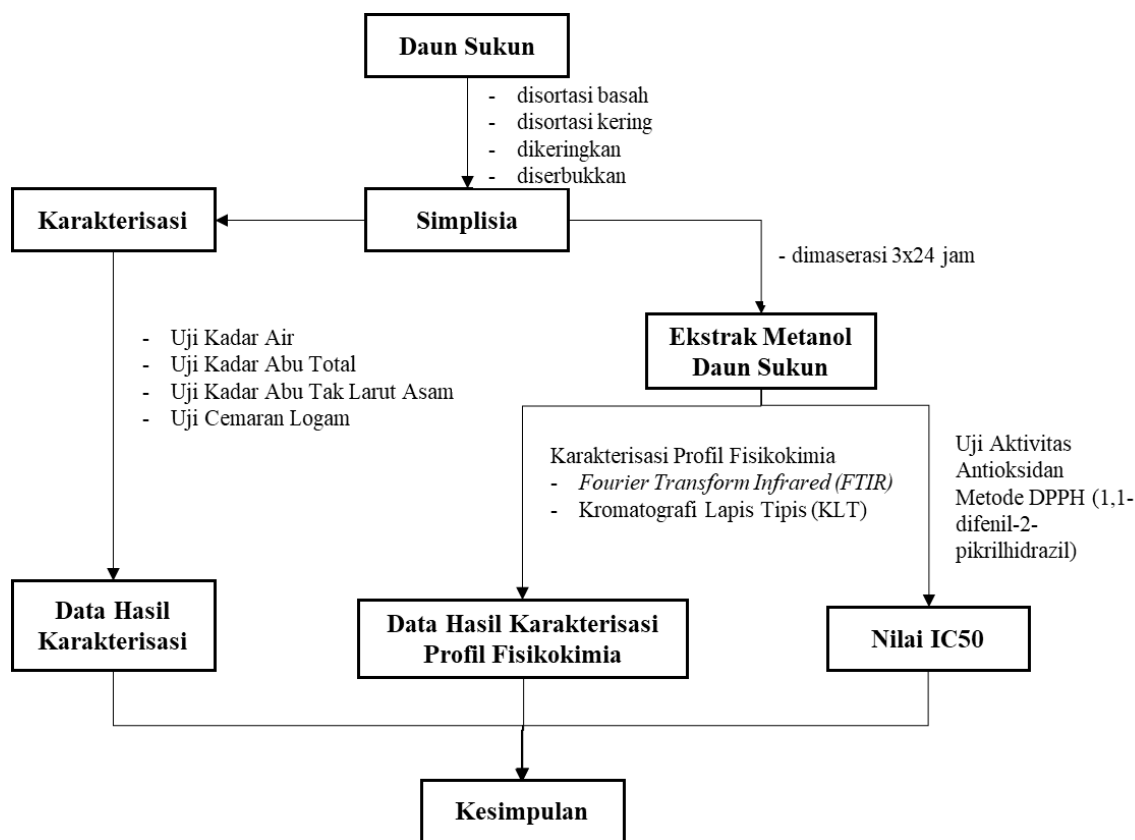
Daun Sukun

- disortasi basah
- disortasi kering
- dikeringkan
- diserbukkan

Karakterisasi

Simplisia

- dimaserasi 3x24 jam

- Uji Kadar Air
- Uji Kadar Abu Total
- Uji Kadar Abu Tak Larut Asam
- Uji Cemaran Logam

Ekstrak Metanol Daun Sukun

Karakterisasi Profil Fisikokimia
- *Fourier Transform Infrared (FTIR)*
- Kromatografi Lapis Tipis (KLT)

Uji Aktivitas Antioksidan Metode DPPH (1,1-difenil-2-pikrilhidrazil)

Data Hasil Karakterisasi

Data Hasil Karakterisasi Profil Fisikokimia

Nilai IC50

Kesimpulan